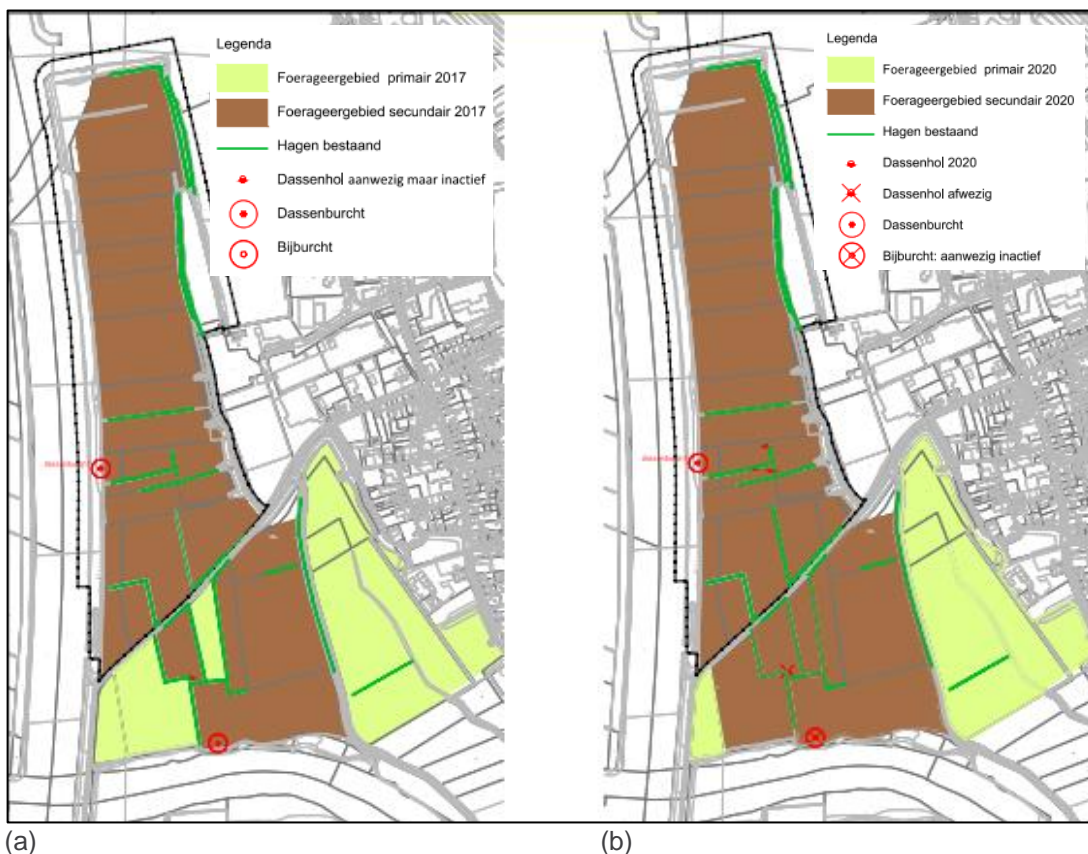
Legenda

Foerageergebied primair 2017

Foerageergebied secundair 2017

Hagen bestaand

Dassenhol aanwezig maar inactief

Dassenburcht

Bijburcht

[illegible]

(a)

Legenda

Foerageergebied primair 2020

Foerageergebied secundair 2020

Hagen bestaand

Dassenhol 2020

Dassenhol afwezig

Dassenburcht

Bijburcht: aanwezig inactief

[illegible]

(b)